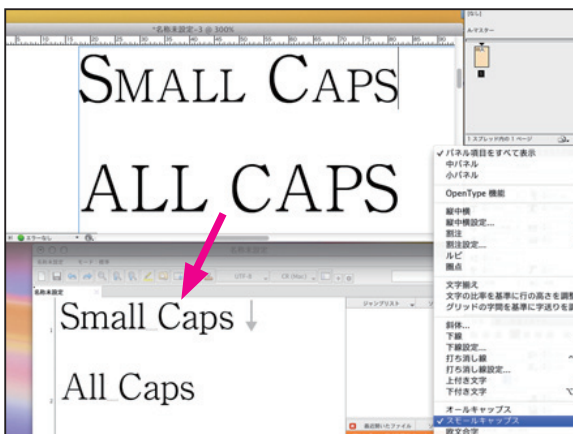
*名称未設定-3 @ 300%

SMALL CAPS

ALL CAPS

エラーなし

名称未設定

UTF-8

CR (Mac)

Small Caps

All Caps

ジャンプリスト

最近開いたファイル

[なし]

A-マスター

1 スプレッド内の 1 ページ

✓パネル項目をすべて表示
中パネル
小パネル

OpenType 機能

縦中横
縦中横設定...
割注
割注設定...
ルビ
圏点

文字揃え
文字の比率を基準に行の高さを調
グリッドの字間を基準に字送りを

斜体...
下線
下線設定...
打ち消し線
打ち消し線設定...
上付き文字
下付き文字

オールキャップス
✓スモールキャップス